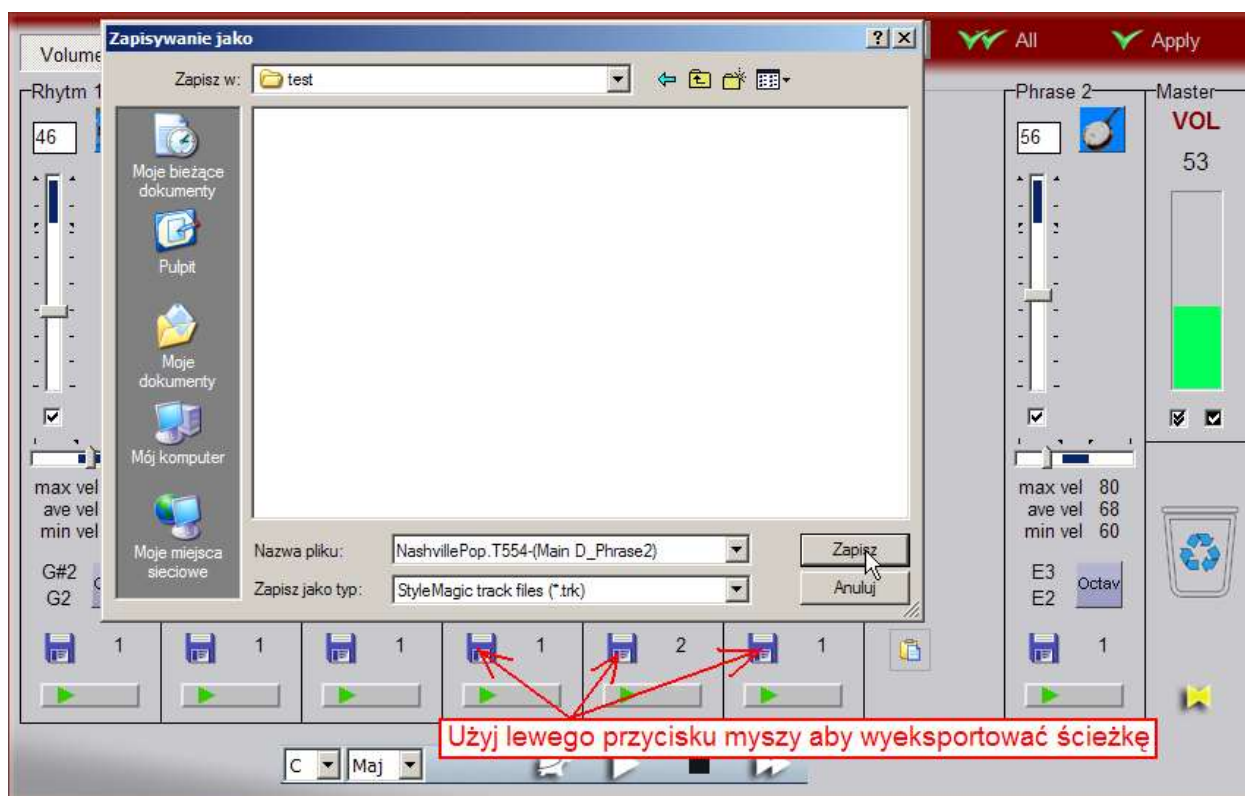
Volume

All

Apply

Rhytm 1

46

Phrase 2

56

Master

VOL

53

Zapisywanie jako

?

Zapisz w:

test

Moje bieżące dokumenty

Pulpit

Moje dokumenty

Mój komputer

Moje miejsca sieciowe

Nazwa pliku:

NashvillePop.T554-(Main D_Phrase2)

Zapisz jako typ:

StyleMagic track files (*.trk)

Zapisz

Anuluj

max vel
ave vel
min vel

G#2
G2

max vel 80
ave vel 68
min vel 60

E3
E2

Octav

1

1

1

1

2

1

1

Użyj lewego przycisku myszy aby wyeksportować ścieżkę

C

Maj